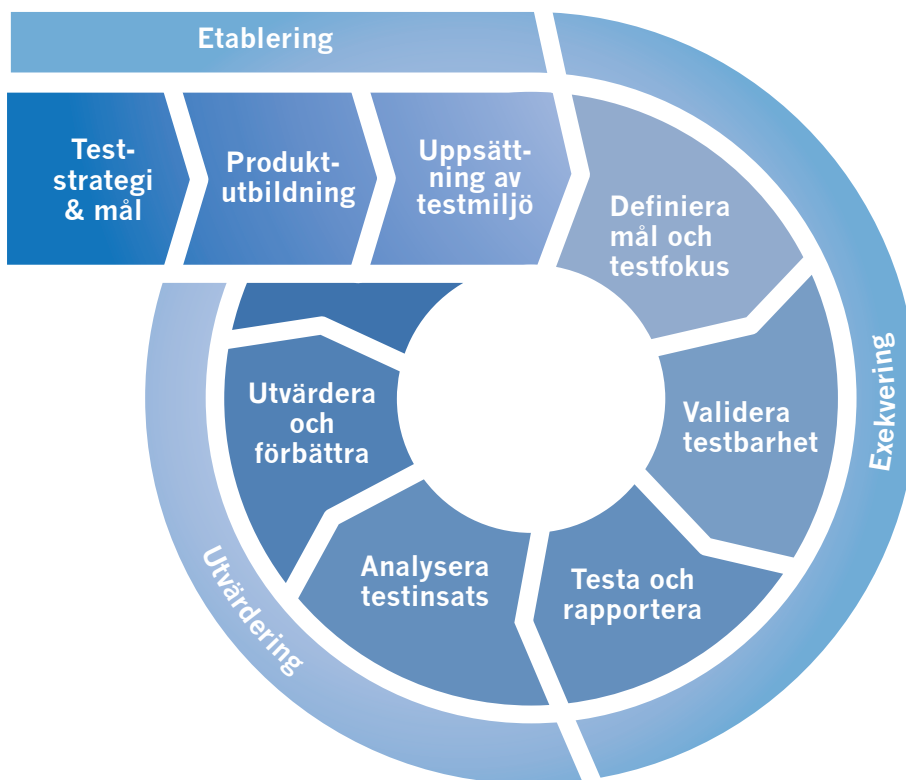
Etablering

Teststrategi & mål

Produktutbildning

Uppsättning av testmiljö

Definiera mål och testfokus

Validera testbarhet

Testa och rapportera

Analysera testinsats

Utvärdera och förbättra

Exekvering

Utvärdering